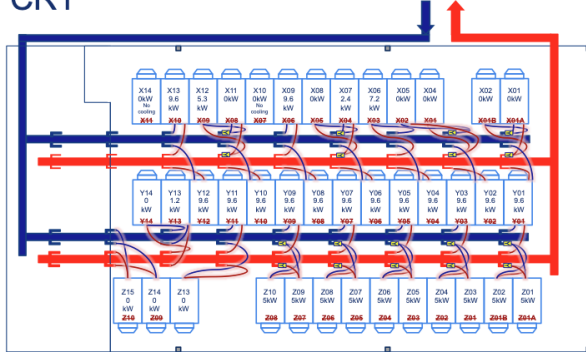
CRY

X14
0kW
No cooling
X11

X13
9.6
kW
X10

X12
5.3
kW
X09

X11
0kW
X08

X10
0kW
No cooling
X07

X09
9.6
kW
X06

X08
0kW
X05

X07
2.4
kW
X04

X06
7.2
kW
X03

X05
0kW
X02

X04
0kW
X01

X02
0kW
X01B

X01
0kW
X01A

Y14
0
kW
Y14

Y13
1.2
kW
Y13

Y12
9.6
kW
Y12

Y11
9.6
kW
Y11

Y10
9.6
kW
Y10

Y09
9.6
kW
Y09

Y08
9.6
kW
Y08

Y07
9.6
kW
Y07

Y06
9.6
kW
Y06

Y05
9.6
kW
Y05

Y04
9.6
kW
Y04

Y03
9.6
kW
Y03

Y02
9.6
kW
Y02

Y01
9.6
kW
Y01

Z15
0
kW
Z10

Z14
0
kW
Z09

Z13
0
kW

Z10
5kW
Z08

Z09
5kW
Z07

Z08
5kW
Z06

Z07
5kW
Z05

Z06
5kW
Z04

Z05
5kW
Z03

Z04
5kW
Z02

Z03
5kW
Z01

Z02
5kW
Z01B

Z01
5kW
Z01A